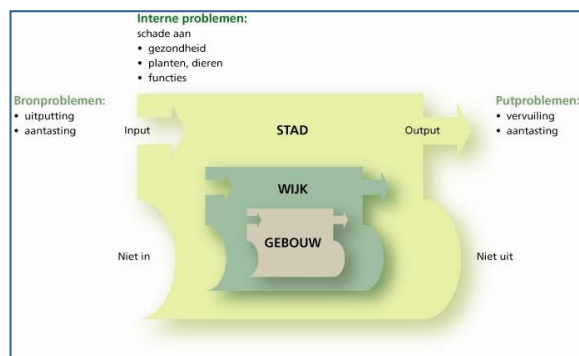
Interne problemen:
schade aan
• gezondheid
• planten, dieren
• functies

Bronproblemen:
• uitputting
• aantasting

Input

STAD

Output

Putproblemen:
• vervuiling
• aantasting

WIJK

GEBOUW

Niet in

Niet uit